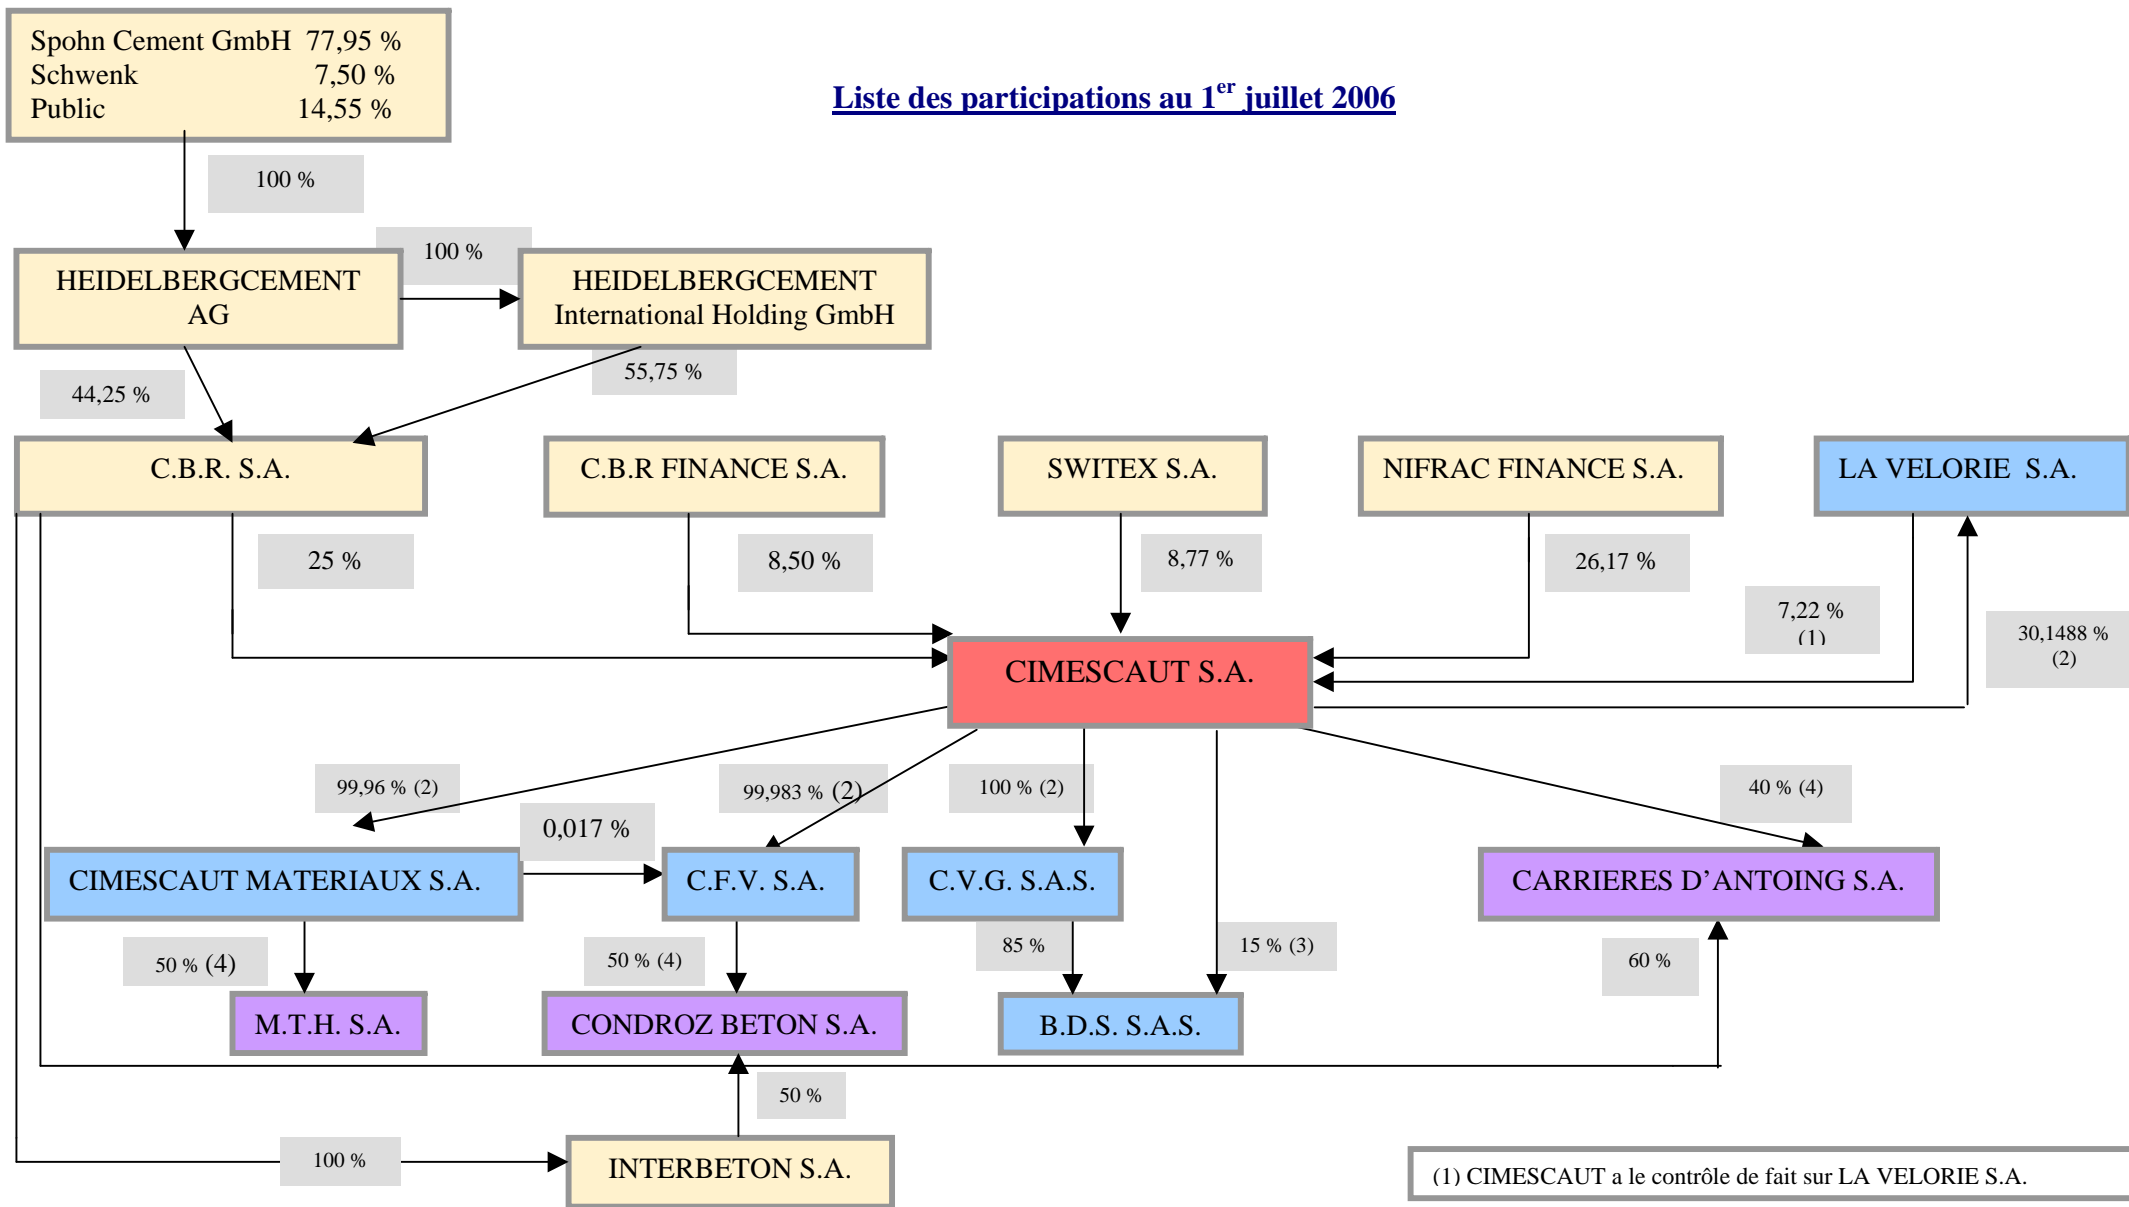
Spohn Cement GmbH 77,95 %
Schwenk 7,50 %
Public 14,55 %

Liste des participations au 1$^{er}$ juillet 2006

100 %

HEIDELBERGCEMENT AG

100 %

HEIDELBERGCEMENT International Holding GmbH

44,25 %

55,75 %

C.B.R. S.A.

C.B.R FINANCE S.A.

SWITEX S.A.

NIFRAC FINANCE S.A.

LA VELORIE S.A.

25 %

8,50 %

8,77 %

26,17 %

7,22 % (1)

30,1488 % (2)

CIMESCAUT S.A.

99,96 % (2)

99,983 % (2)

100 % (2)

40 % (4)

0,017 %

CIMESCAUT MATERIAUX S.A.

C.F.V. S.A.

C.V.G. S.A.S.

CARRIERES D'ANTOING S.A.

50 % (4)

50 % (4)

85 %

15 % (3)

60 %

M.T.H. S.A.

CONDROZ BETON S.A.

B.D.S. S.A.S.

50 %

100 %

INTERBETON S.A.

(1) CIMESCAUT a le contrôle de fait sur LA VELORIE S.A.